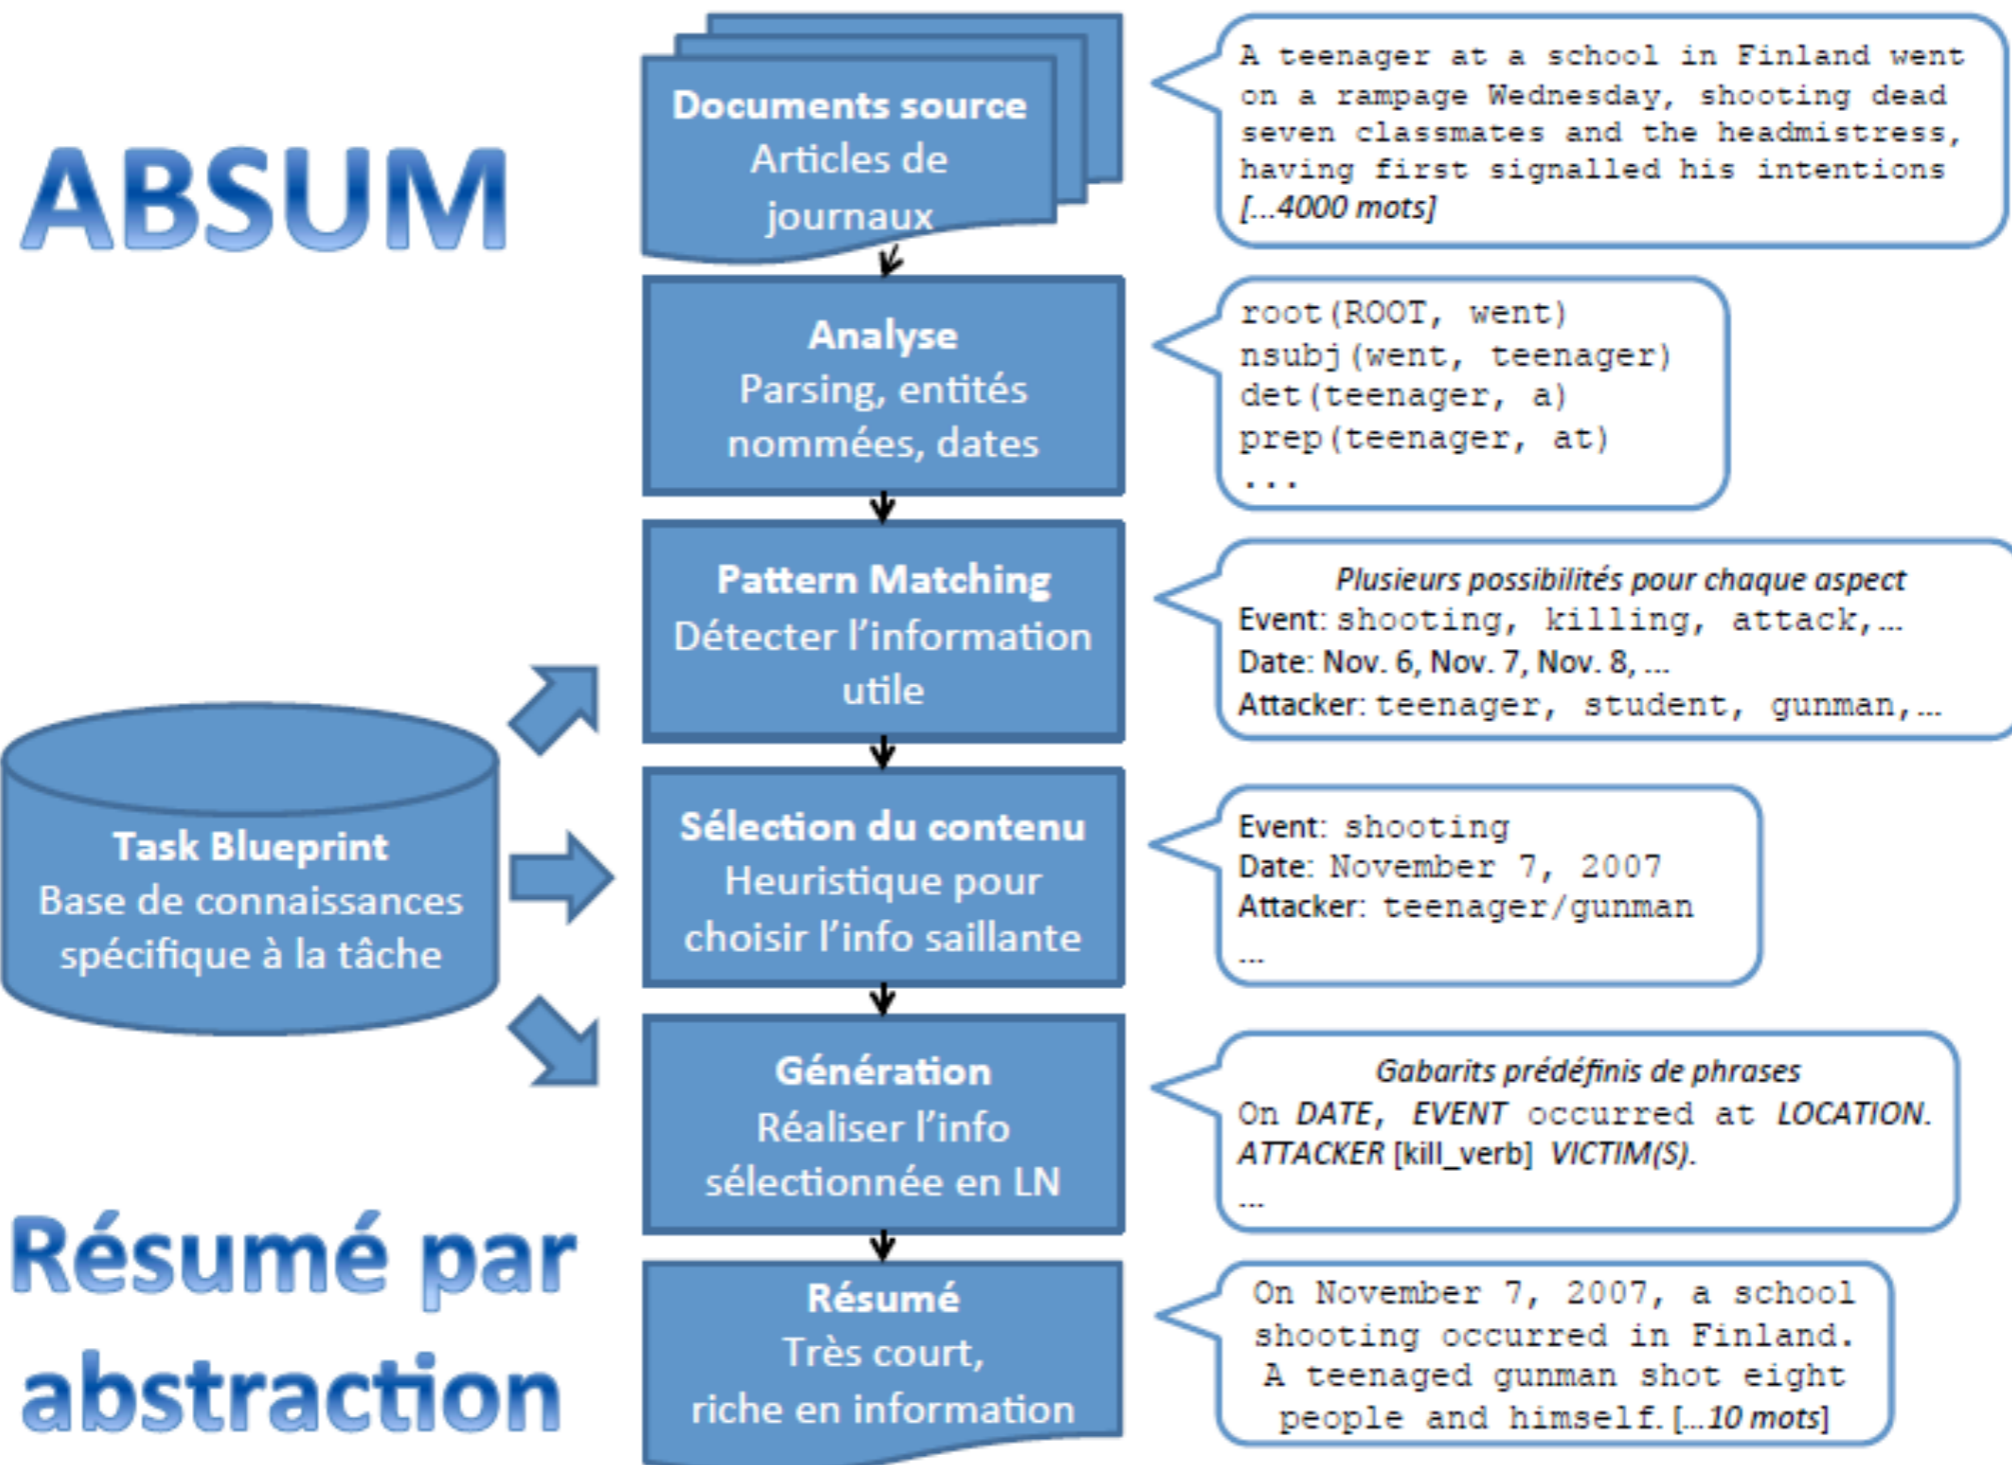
ABSUM

Documents source
Articles de journaux

A teenager at a school in Finland went on a rampage Wednesday, shooting dead seven classmates and the headmistress, having first signalled his intentions [...4000 mots]

Analyse
Parsing, entités nommées, dates

root(ROOT, went)
nsubj(went, teenager)
det(teenager, a)
prep(teenager, at)
...

Pattern Matching
Détecter l'information utile

Plusieurs possibilités pour chaque aspect
Event: shooting, killing, attack, ...
Date: Nov. 6, Nov. 7, Nov. 8, ...
Attacker: teenager, student, gunman, ...

Task Blueprint
Base de connaissances spécifique à la tâche

Sélection du contenu
Heuristique pour choisir l'info saillante

Event: shooting
Date: November 7, 2007
Attacker: teenager/gunman
...

Génération
Réaliser l'info sélectionnée en LN

Gabarits prédéfinis de phrases
On DATE, EVENT occurred at LOCATION.
ATTACKER [kill_verb] VICTIM(S).
...

Résumé par abstraction

Résumé
Très court, riche en information

On November 7, 2007, a school shooting occurred in Finland. A teenaged gunman shot eight people and himself. [...10 mots]